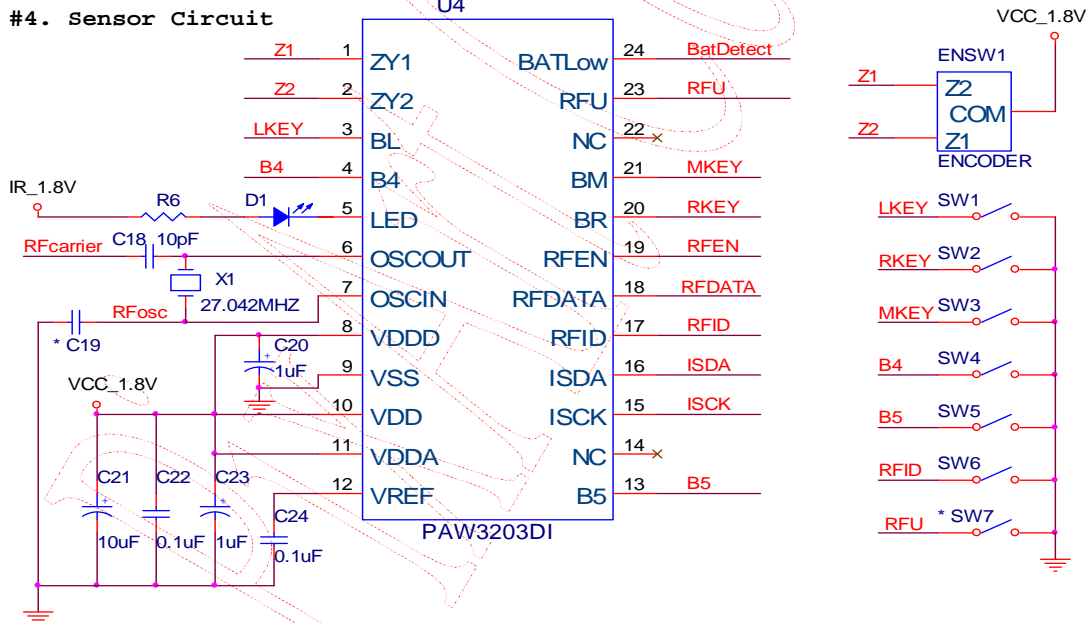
#4. Sensor Circuit

U4

Z1 1 ZY1
Z2 2 ZY2
LKEY 3 BL
B4 4 B4
IR_1.8V R6 D1 5 LED
RFcarrier C18 10pF 6 OSCOUT
X1 27.042MHZ
RFosc 7 OSCIN
* C19
8 VDDD
C20 1uF
9 VSS
VCC_1.8V 10 VDD
11 VDDA
12 VREF
C21 10uF
C22 0.1uF
C23 1uF
C24 0.1uF

BATLow 24 BatDetect
RFU 23 RFU
NC 22
BM 21 MKEY
BR 20 RKEY
RFEN 19 RFEN
RFDATA 18 RFDATA
RFID 17 RFID
ISDA 16 ISDA
ISCK 15 ISCK
NC 14
B5 13 B5

PAW3203DI

VCC_1.8V
ENSW1
Z1 Z2
COM
Z2 Z1
ENCODER

LKEY SW1
RKEY SW2
MKEY SW3
B4 SW4
B5 SW5
RFID SW6
RFU * SW7